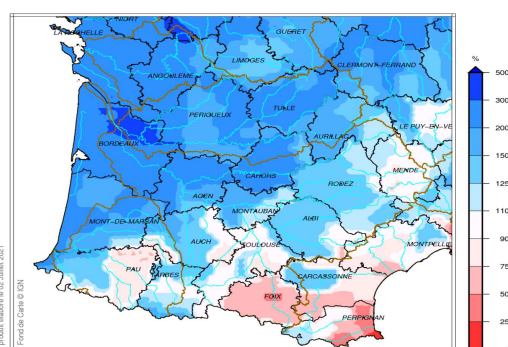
NIORT
LA ROCHELLE
GUERET
ANGOULEME
LIMOGES
CLERMONT-FERRAND
PERIGUEUX
TULLE
BORDEAUX
AURILLAC
LE PUY-EN-VE
CAHORS
MENDE
RODEZ
AGEN
MONTAUBAN
ALBI
MONT-DE-MARSAN
AUCH
TOULOUSE
MONTPELLIE
PAU
TARBES
CARCASSONNE
FOIX
PERPIGNAN
%
500
300
200
150
125
110
90
75
50
25
produit élaboré le 02 Juillet 2021
Fond de Carte © IGN